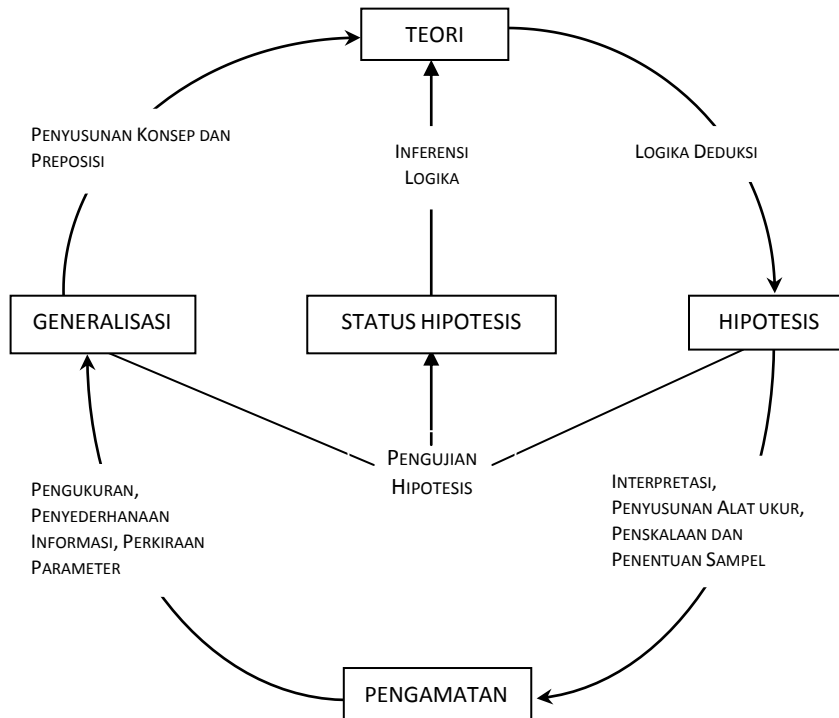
TEORI

Penyusunan Konsep dan Preposisi

Inferensi Logika

Logika Deduksi

GENERALISASI

STATUS HIPOTESIS

HIPOTESIS

Pengujian Hipotesis

Pengukuran, Penyederhanaan Informasi, Perkiraan Parameter

Interpretasi, Penyusunan Alat ukur, Penskalaan dan Penentuan Sampel

PENGAMATAN